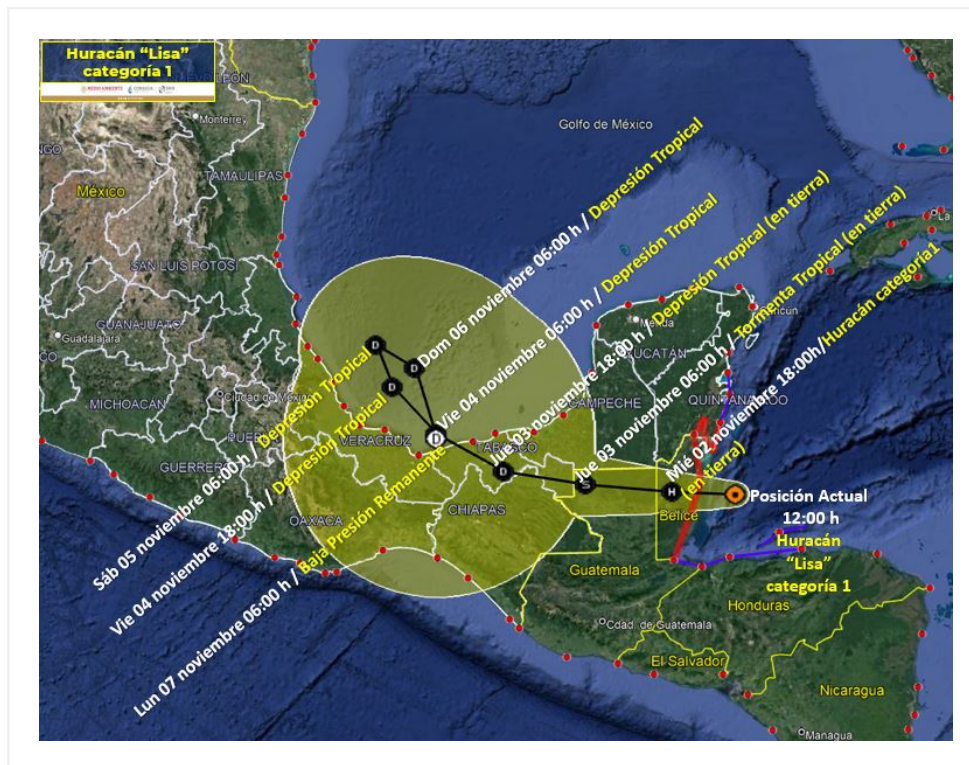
Huracán "Lisa" categoría 1

MEDIO AMBIENTE · CONAGUA · SMN

Golfo de México

México

Monterrey

TAMAULIPAS

SAN LUIS POTOSÍ

GUANAJUATO

Guadalajara

MICHOACÁN

Ciudad de México

PUEBLA

GUERRERO

OAXACA

VERACRUZ

TABASCO

CHIAPAS

CAMPECHE

YUCATÁN

Mérida

Cancún

QUINTANA ROO

La

Belice

Guatemala

Cdad. de Guatemala

Honduras

El Salvador

Nicaragua

Managua

Dom 06 noviembre 06:00 h / Depresión Tropical

Vie 04 noviembre 06:00 h / Depresión Tropical

Jue 03 noviembre 18:00 h / Depresión Tropical (en tierra)

Jue 03 noviembre 06:00 h / Tormenta Tropical (en tierra)

Mié 02 noviembre 18:00h/Huracán categoría1 (en tierra)

Sáb 05 noviembre 06:00 h / Depresión Tropical

Vie 04 noviembre 18:00 h / Depresión Tropical

Lun 07 noviembre 06:00 h / Baja Presión Remanente

D

D

D

D

D

S

H

Posición Actual 12:00 h

Huracán "Lisa" categoría 1